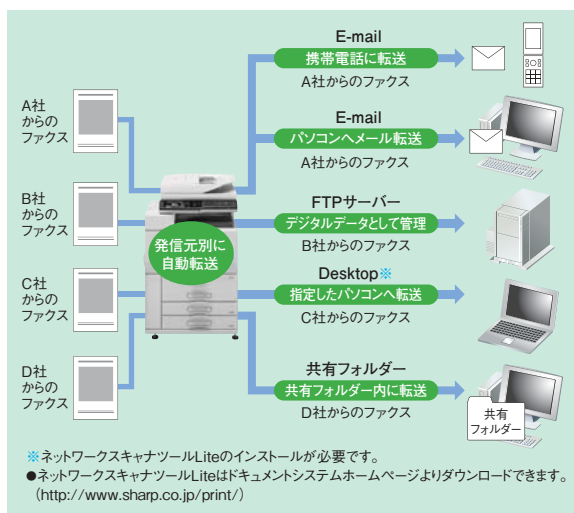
A社からのファクス

B社からのファクス

C社からのファクス

D社からのファクス

発信元別に自動転送

E-mail
携帯電話に転送
A社からのファクス

E-mail
パソコンへメール転送
A社からのファクス

FTPサーバー
デジタルデータとして管理
B社からのファクス

Desktop※
指定したパソコンへ転送
C社からのファクス

共有フォルダー
共有フォルダー内に転送
D社からのファクス

共有フォルダー

※ネットワークスキャナツールLiteのインストールが必要です。
●ネットワークスキャナツールLiteはドキュメントシステムホームページよりダウンロードできます。（http://www.sharp.co.jp/print/）